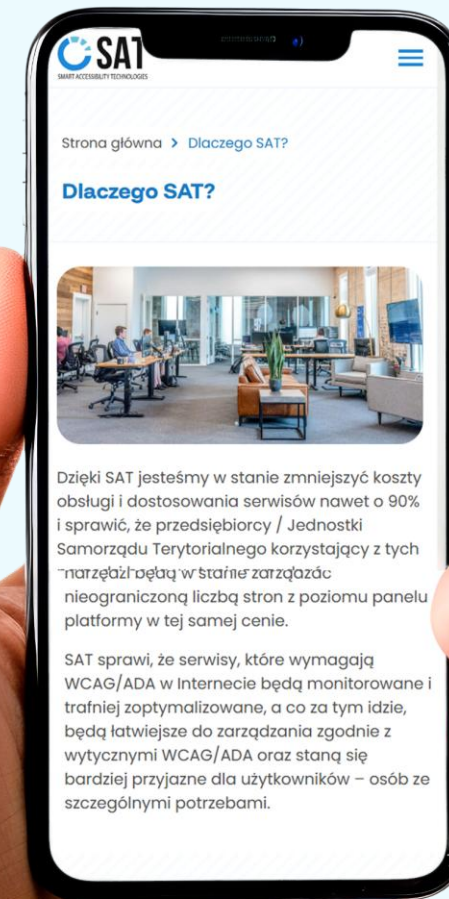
SAT
SMART ACCESSIBILITY TECHNOLOGIES

Strona główna > Dlaczego SAT?

Dlaczego SAT?

Dzięki SAT jesteśmy w stanie zmniejszyć koszty obsługi i dostosowania serwisów nawet o 90% i sprawić, że przedsiębiorcy / Jednostki Samorządu Terytorialnego korzystający z tych narzędzi będą w stanie zarządzać nieograniczoną liczbą stron z poziomu panelu platformy w tej samej cenie.

SAT sprawi, że serwisy, które wymagają WCAG/ADA w Internecie będą monitorowane i trafniej zoptymalizowane, a co za tym idzie, będą łatwiejsze do zarządzania zgodnie z wytycznymi WCAG/ADA oraz staną się bardziej przyjazne dla użytkowników – osób ze szczególnymi potrzebami.